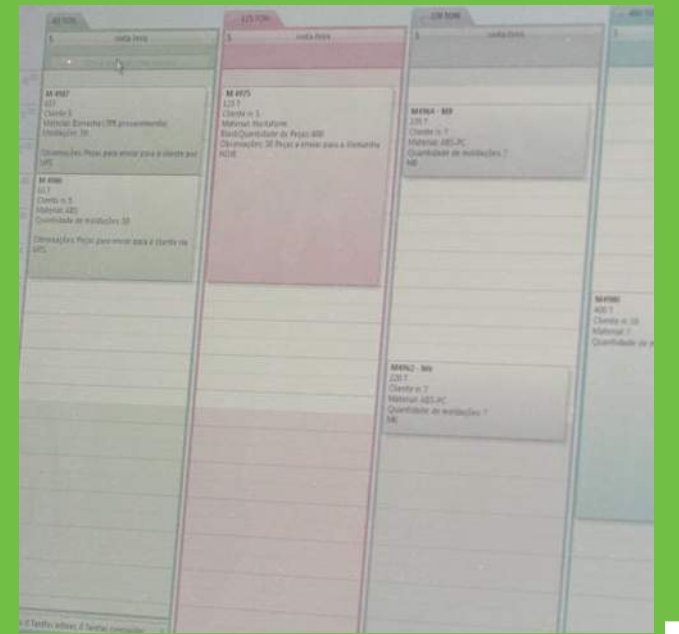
40 TON
5 sexta-feira

M #987
40 T
Cliente 3
Material: Borracha / TPE processamento
Moldações: 36

Observações: Peças para enviar para o cliente por UPS

M #986
40 T
Cliente n. 5
Material: ABS
Quantidade de moldações: 38

Observações: Peças para enviar para o cliente via UPS

125 TON
5 sexta-feira

M #975
125 T
Cliente n. 1
Material: Ba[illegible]
Black Quantidade de Peças: 800
Observações: 38 Peças a enviar para o cliente
NOR

220 TON
5 sexta-feira

M#964 - M8
220 T
Cliente n. 7
Material: ABS-PC
Quantidade de moldações: 7
M8

M#962 - M6
220 T
Cliente n. 2
Material: ABS-PC
Quantidade de moldações: 7
M6

400 TON
5

M#980
400 T
Cliente n. 18
Material: 1
Quantidade de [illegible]

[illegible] Tarefas ativas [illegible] Tarefas concluídas